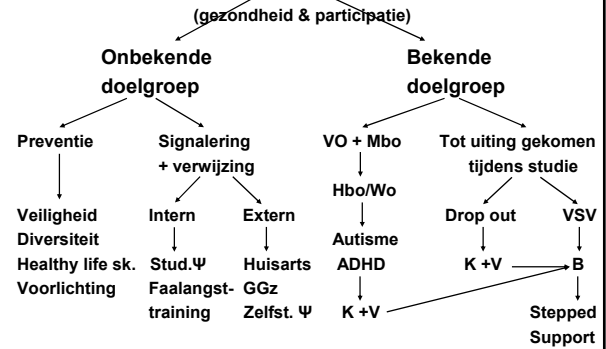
(gezondheid & participatie)

Onbekende doelgroep

Bekende doelgroep

Preventie

Signalering + verwijzing

VO + Mbo

Tot uiting gekomen tijdens studie

Veiligheid
Diversiteit
Healthy life sk.
Voorlichting

Intern

Extern

Hbo/Wo

Drop out

VSV

Stud.Ψ
Faalangst-training

Huisarts
GGz
Zelfst. Ψ

Autisme
ADHD

K +V

B

K +V

Stepped Support